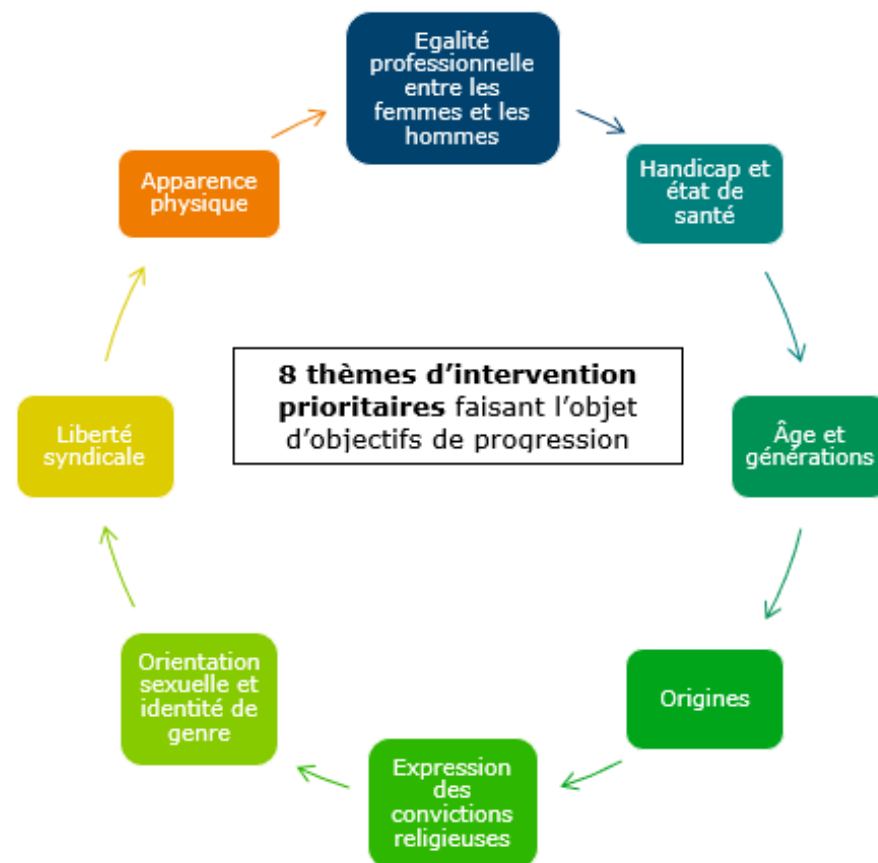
8 thèmes d’intervention prioritaires faisant l’objet d’objectifs de progression

Egalité professionnelle entre les femmes et les hommes

Handicap et état de santé

Âge et générations

Origines

Expression des convictions religieuses

Orientation sexuelle et identité de genre

Liberté syndicale

Apparence physique